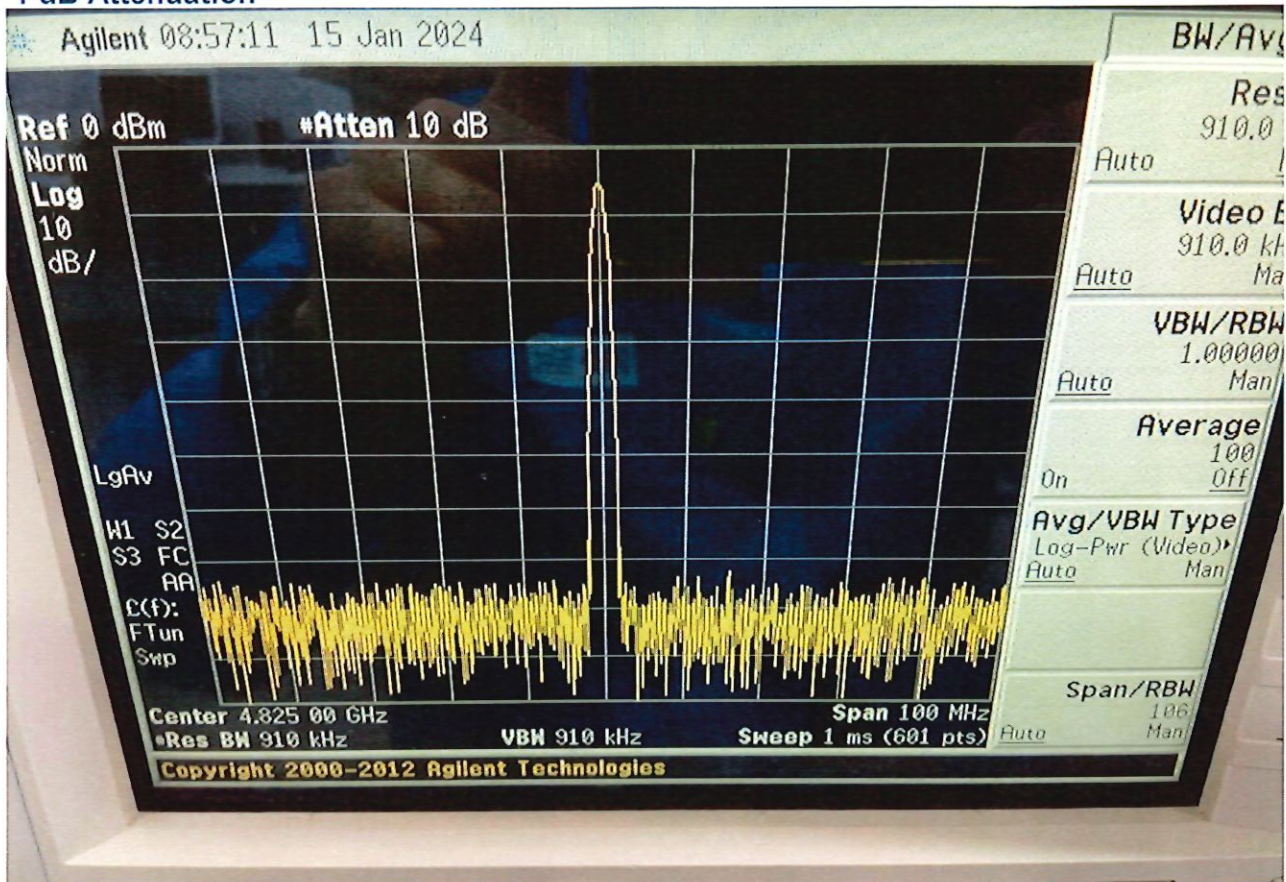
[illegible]dB Attenuation

Agilent 08:57:11 15 Jan 2024

BW/Avg

Ref 0 dBm #Atten 10 dB

Norm
Log
10
dB/

LgAv

W1 S2
S3 FC
AA
£(f):
FTun
Swp

Center 4.825 00 GHz
•Res BW 910 kHz VBW 910 kHz

Span 100 MHz
Sweep 1 ms (601 pts)

Copyright 2000-2012 Agilent Technologies

Res
910.0
Auto

Video B
910.0 kH
Auto Ma

VBW/RBW
1.00000
Auto Man

Average
100
On Off

Avg/VBW Type
Log-Pwr (Video)
Auto Man

Span/RBW
106
Auto Man